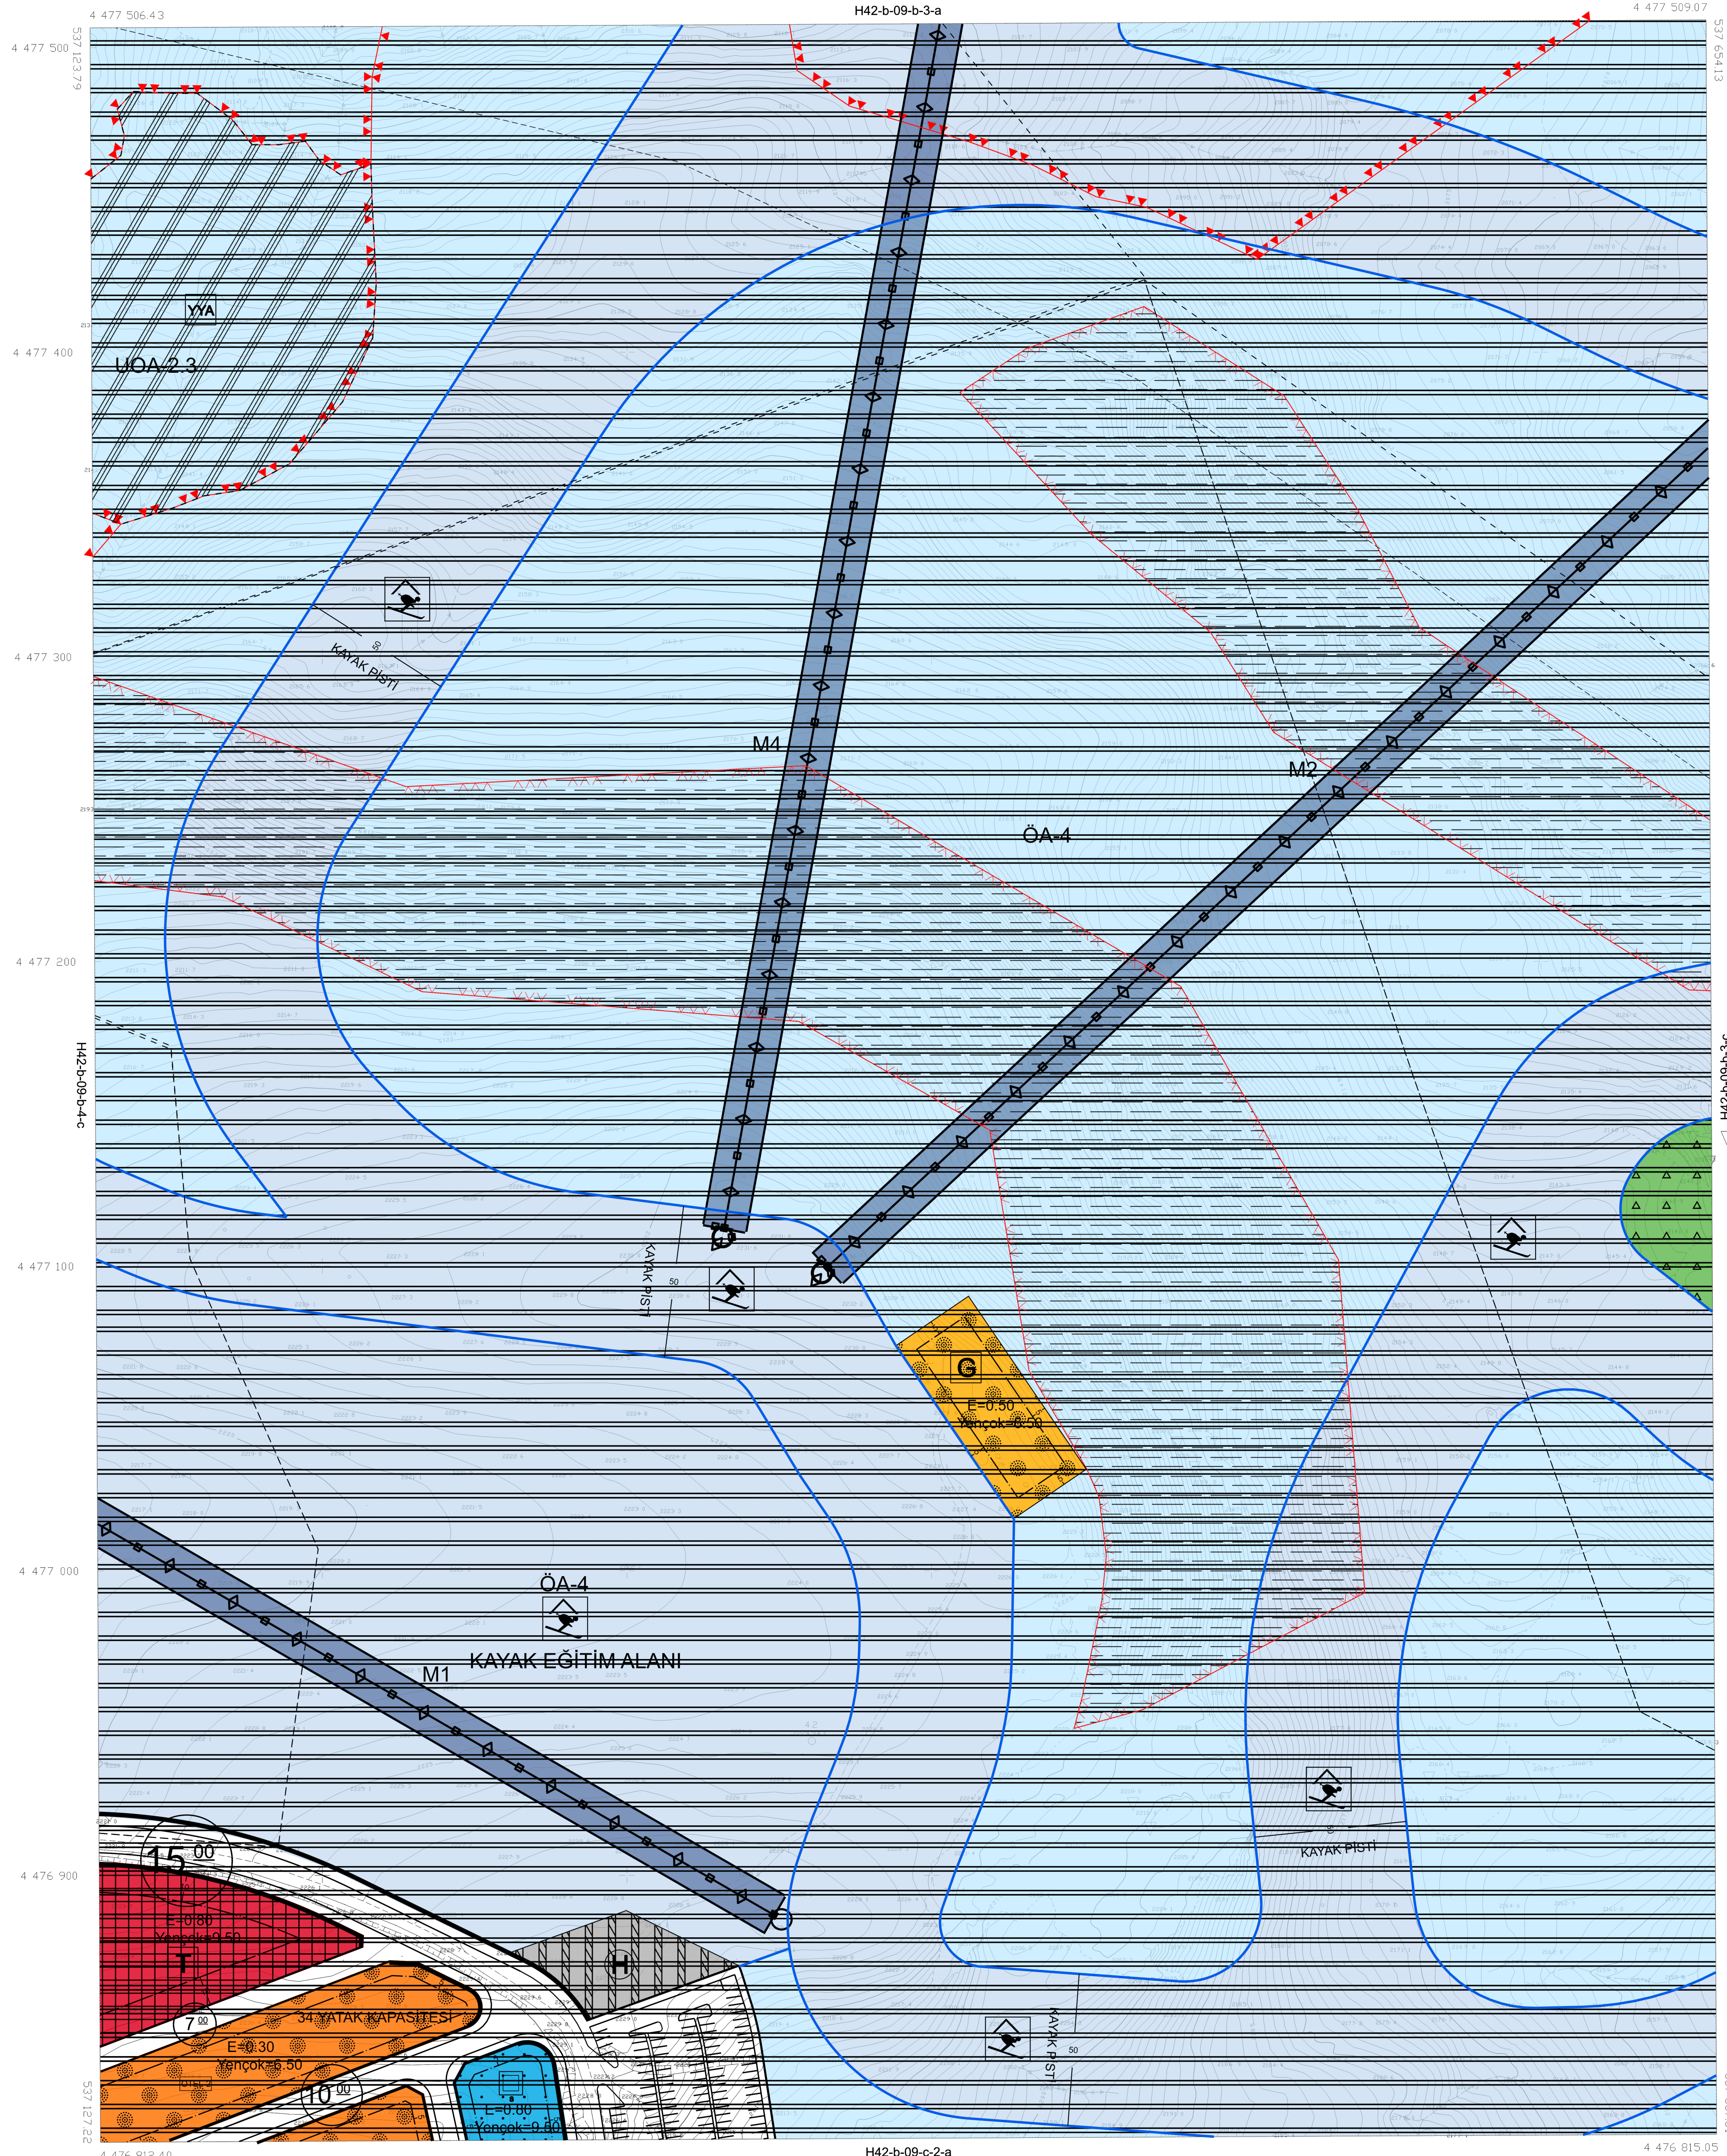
4 477 506.43
H42-b-09-b-3-a
4 477 509.07
4 477 500
537 123.79
537 654.13
YYA
UOA-2.3
4 477 400
4 477 300
KAYAK PİSTİ
50
M1
M2
ÖA-4
4 477 200
H42-b-09-b-4-c
H42-b-09-b-4-c
4 477 100
KAYAK PİSTİ
50
G
E=0.50
Yençok=6.50
4 477 000
ÖA-4
KAYAK EĞİTİM ALANI
M1
KAYAK PİSTİ
4 476 900
$15^{00}$
E=0.80
Yençok=9.50
T
H
$7^{00}$
34 YATAK KAPASİTESİ
E=0.30
Yençok=6.50
$10^{00}$
E=0.80
Yençok=9.80
KAYAK PİSTİ
50
537 127.22
4 476 813.40
H42-b-09-c-2-a
4 476 815.05